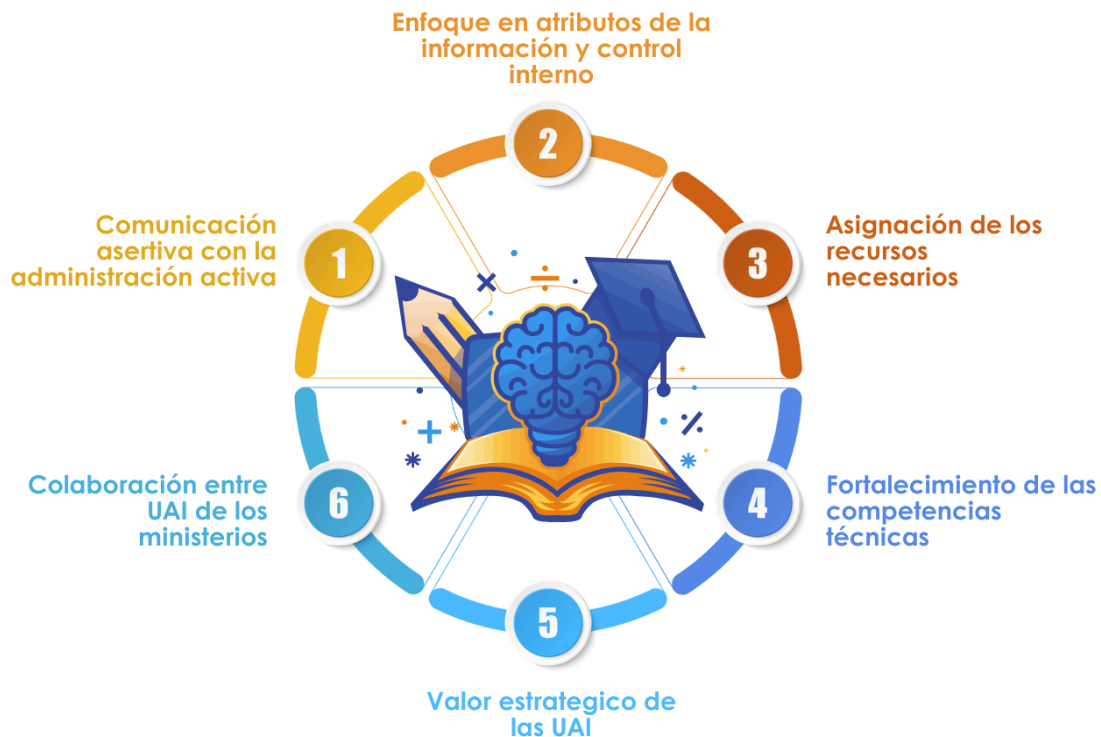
Enfoque en atributos de la información y control interno

2

Comunicación asertiva con la administración activa

1

Asignación de los recursos necesarios

3

Colaboración entre UAI de los ministerios

6

Fortalecimiento de las competencias técnicas

4

5

Valor estrategico de las UAI